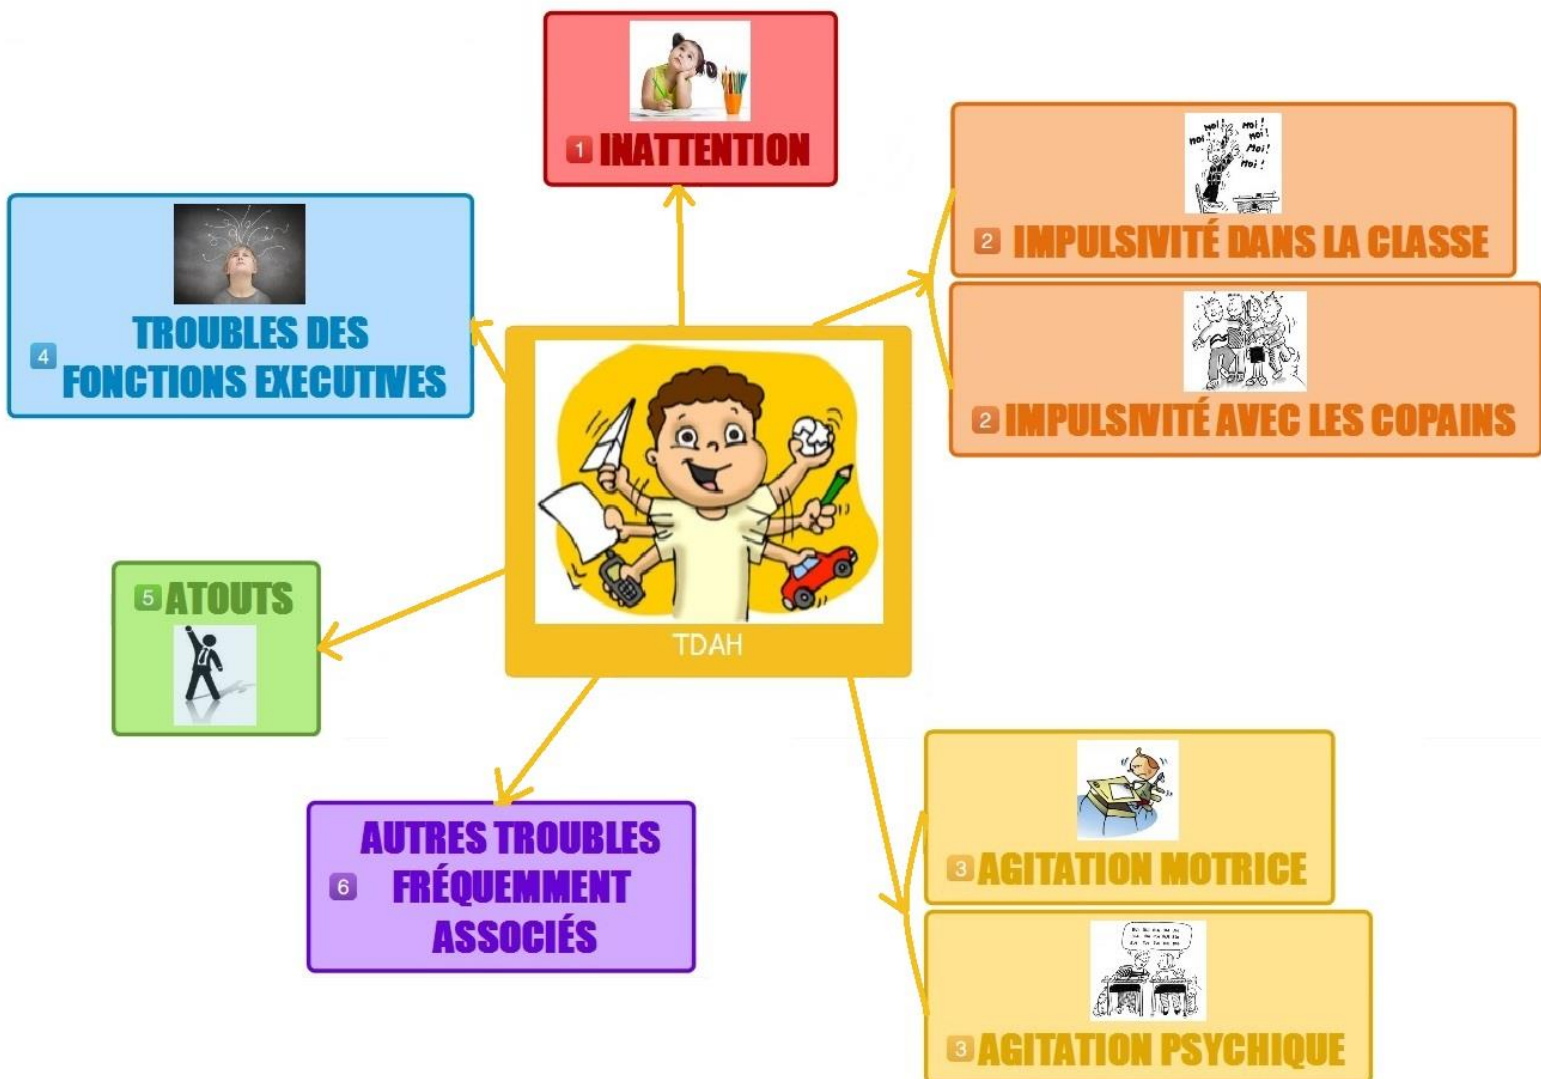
1 INATTENTION

Moi! Moi! Moi! Moi! Moi! Moi!

2 IMPULSIVITÉ DANS LA CLASSE

2 IMPULSIVITÉ AVEC LES COPAINS

4 TROUBLES DES FONCTIONS EXECUTIVES

TDAH

5 ATOUTS

6 AUTRES TROUBLES FRÉQUEMMENT ASSOCIÉS

3 AGITATION MOTRICE

3 AGITATION PSYCHIQUE